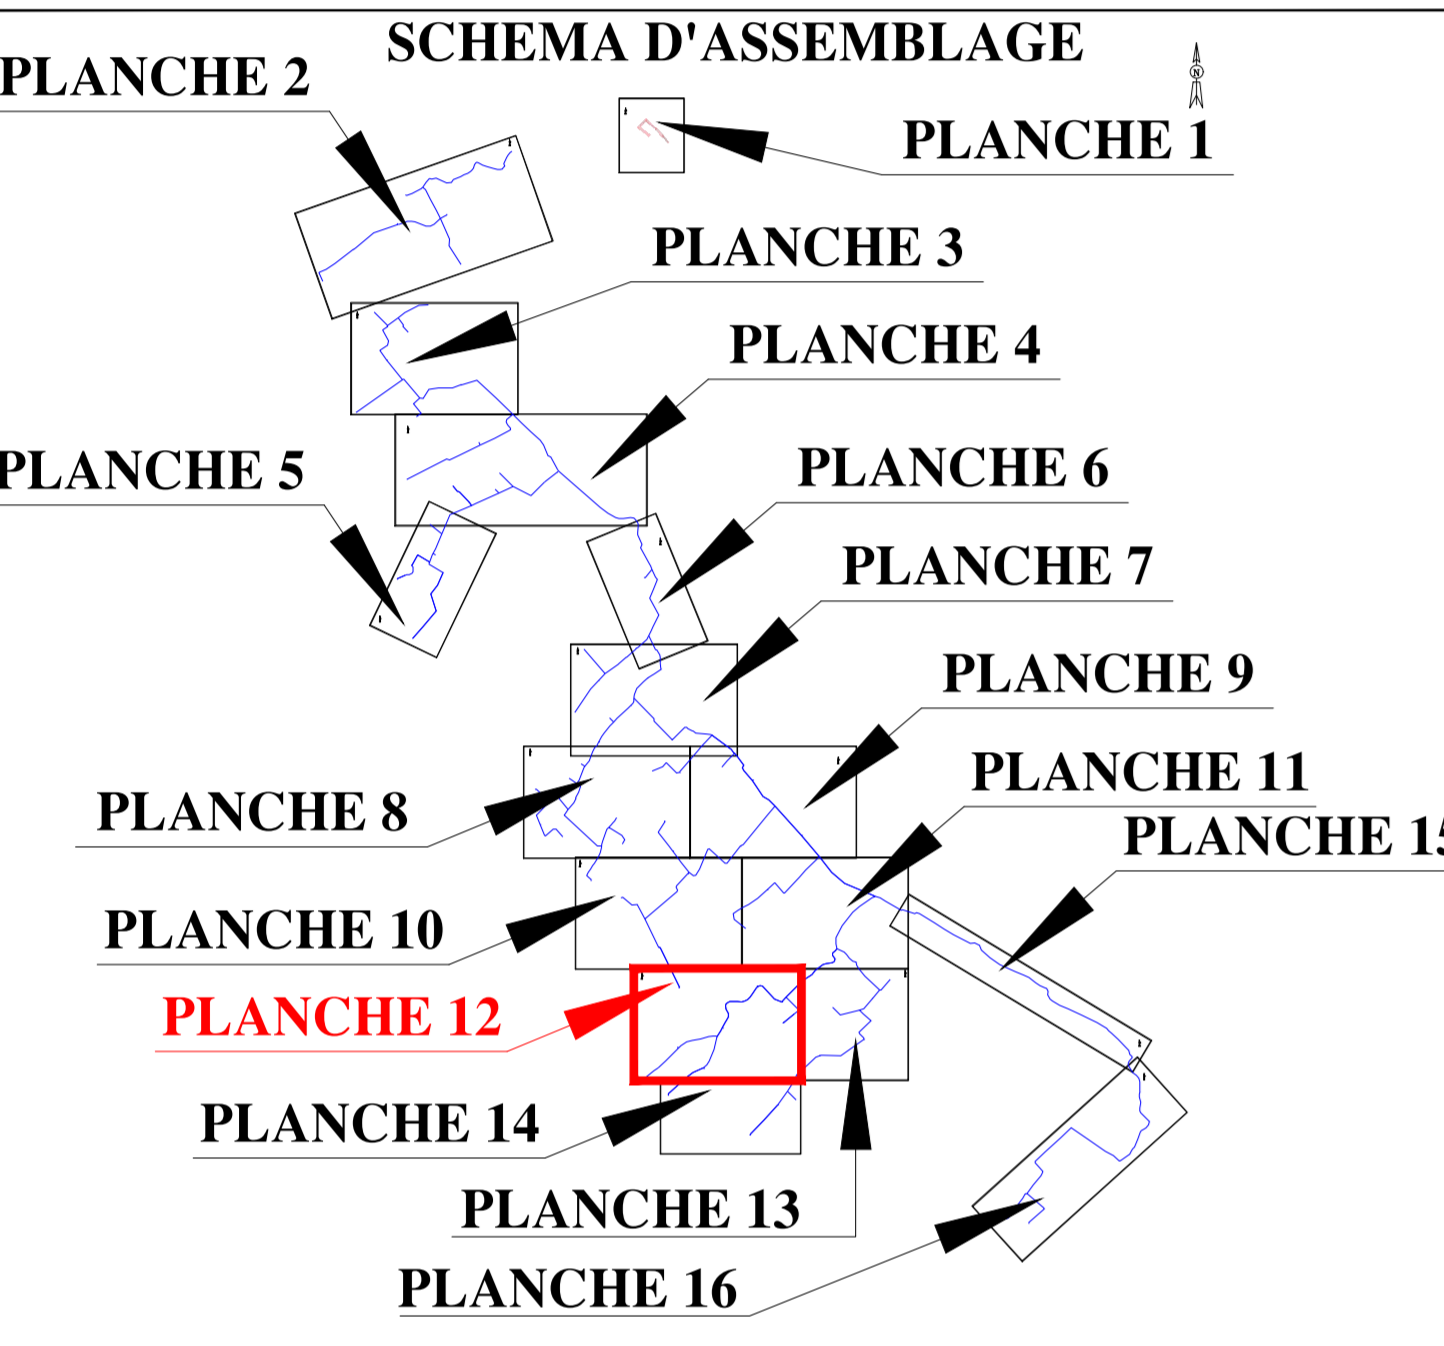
SCHEMA D'ASSEMBLAGE

N

PLANCHE 2

PLANCHE 1

PLANCHE 3

PLANCHE 4

PLANCHE 5

PLANCHE 6

PLANCHE 7

PLANCHE 9

PLANCHE 8

PLANCHE 11

PLANCHE 1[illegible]

PLANCHE 10

PLANCHE 12

PLANCHE 14

PLANCHE 13

PLANCHE 16